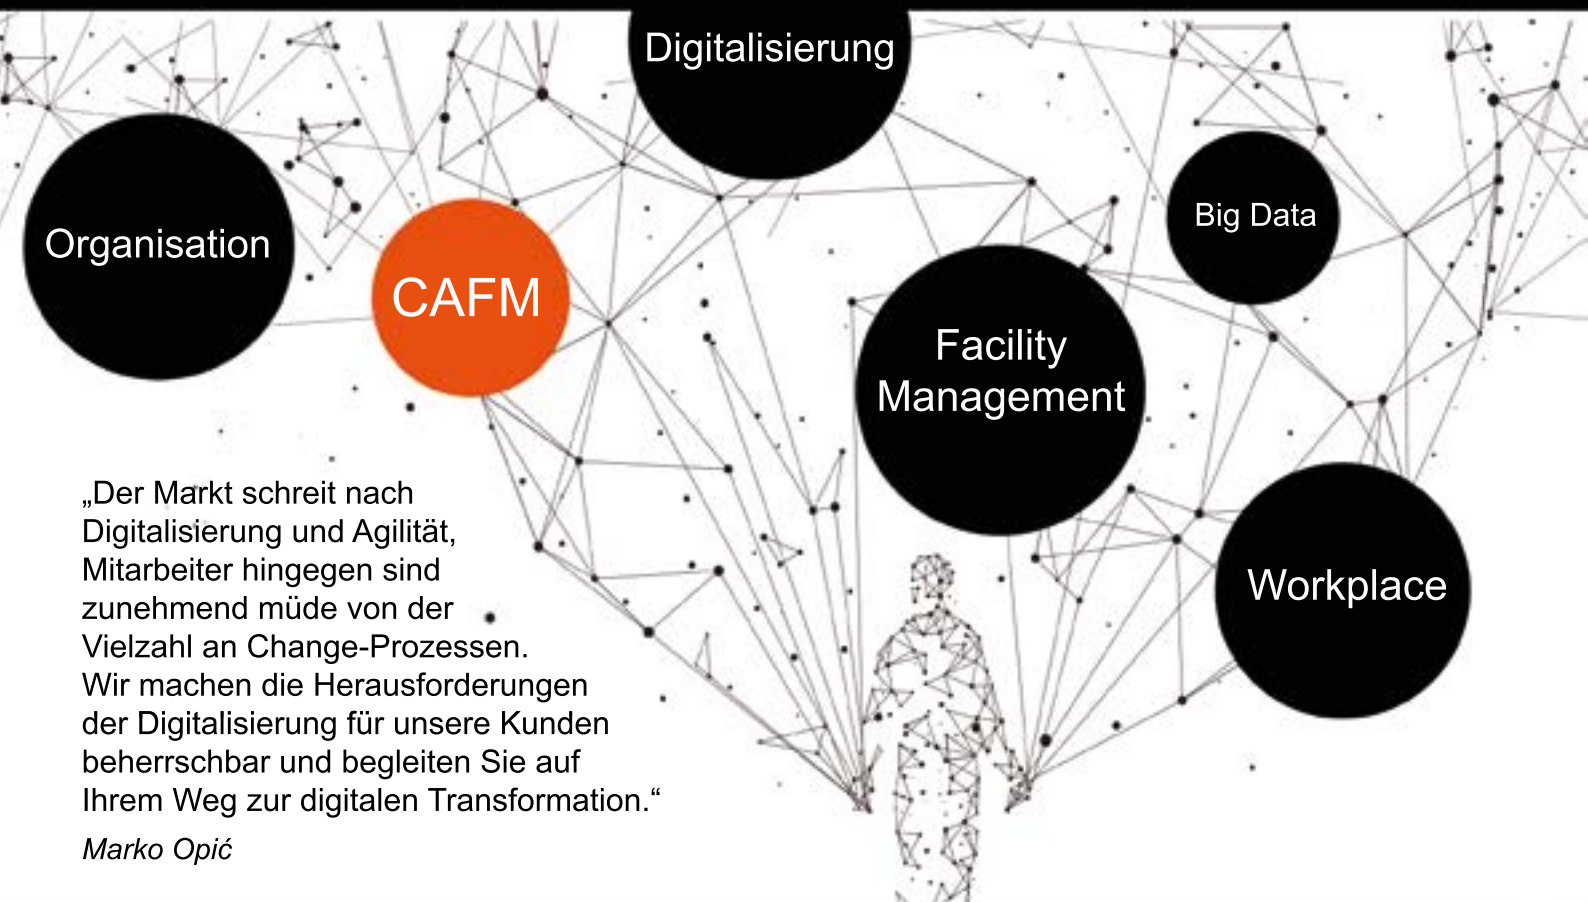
Digitalisierung

Organisation

CAFM

Big Data

Facility Management

Workplace

„Der Markt schreit nach Digitalisierung und Agilität, Mitarbeiter hingegen sind zunehmend müde von der Vielzahl an Change-Prozessen. Wir machen die Herausforderungen der Digitalisierung für unsere Kunden beherrschbar und begleiten Sie auf Ihrem Weg zur digitalen Transformation.“

Marko Opić